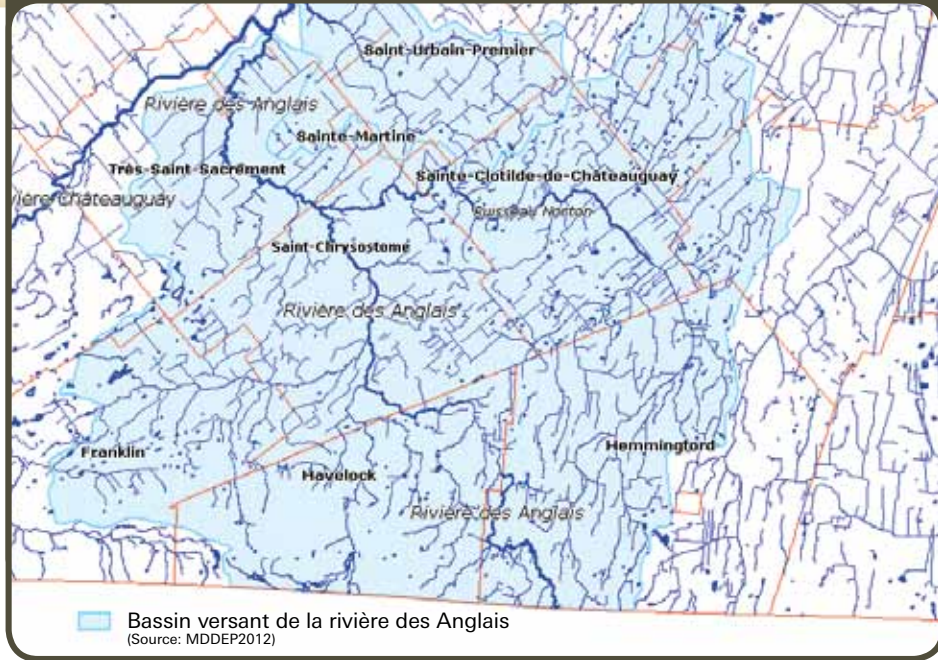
Saint-Urbain-Premier
Rivière des Anglais
Sainte-Martine
Très-Saint-Sacrément
Sainte-Clotilde-de-Châteauguay
Rivière Châteauguay
Ruisseau Norton
Saint-Chrysostome
Rivière des Anglais
Franklin
Havelock
Hemmingford
Rivière des Anglais

Bassin versant de la rivière des Anglais
(Source: MDDEP2012)